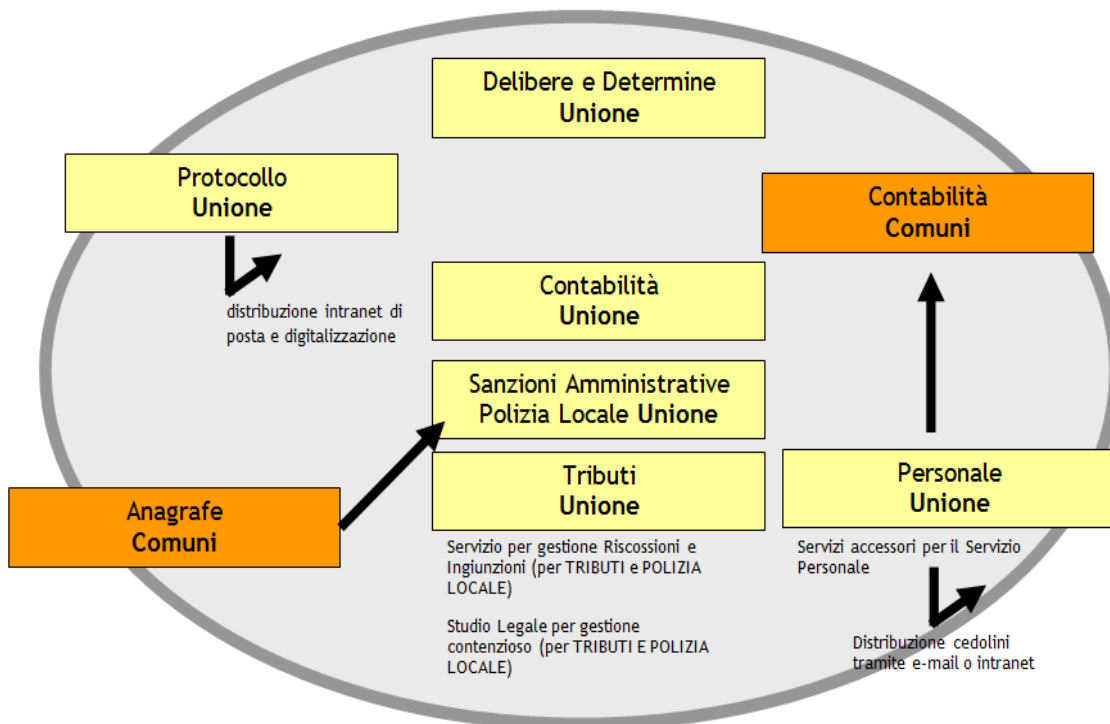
Delibere e Determine
Unione

Protocollo
Unione

distribuzione intranet di posta e digitalizzazione

Contabilità
Comuni

Contabilità
Unione

Sanzioni Amministrative
Polizia Locale Unione

Tributi
Unione

Servizio per gestione Riscossioni e Ingiunzioni (per TRIBUTI e POLIZIA LOCALE)

Studio Legale per gestione contenzioso (per TRIBUTI E POLIZIA LOCALE)

Anagrafe
Comuni

Personale
Unione

Servizi accessori per il Servizio Personale

Distribuzione cedolini tramite e-mail o intranet